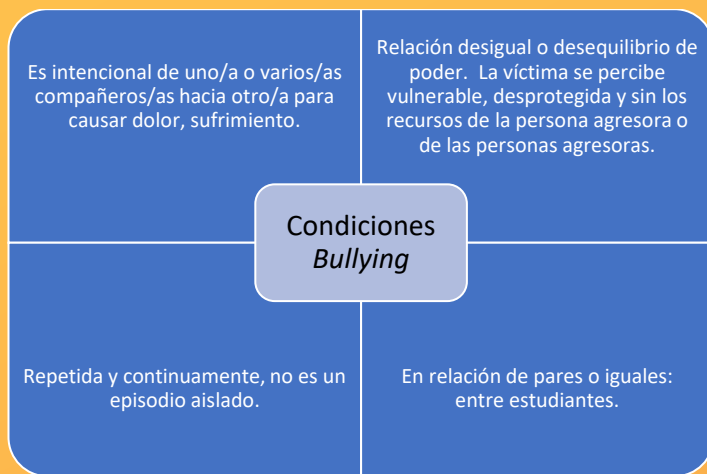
Es intencional de uno/a o varios/as compañeros/as hacia otro/a para causar dolor, sufrimiento.

Relación desigual o desequilibrio de poder. La víctima se percibe vulnerable, desprotegida y sin los recursos de la persona agresora o de las personas agresoras.

Condiciones *Bullying*

Repetida y continuamente, no es un episodio aislado.

En relación de pares o iguales: entre estudiantes.